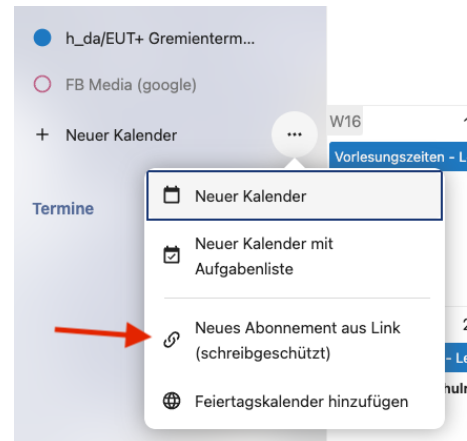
h_da/EUT+ Gremienterm...

FB Media (google)

+ Neuer Kalender

...

W16

Vorlesungszeiten - L

Termine

Neuer Kalender

Neuer Kalender mit Aufgabenliste

Neues Abonnement aus Link (schreibgeschützt)

Feiertagskalender hinzufügen

2

- Le

hul